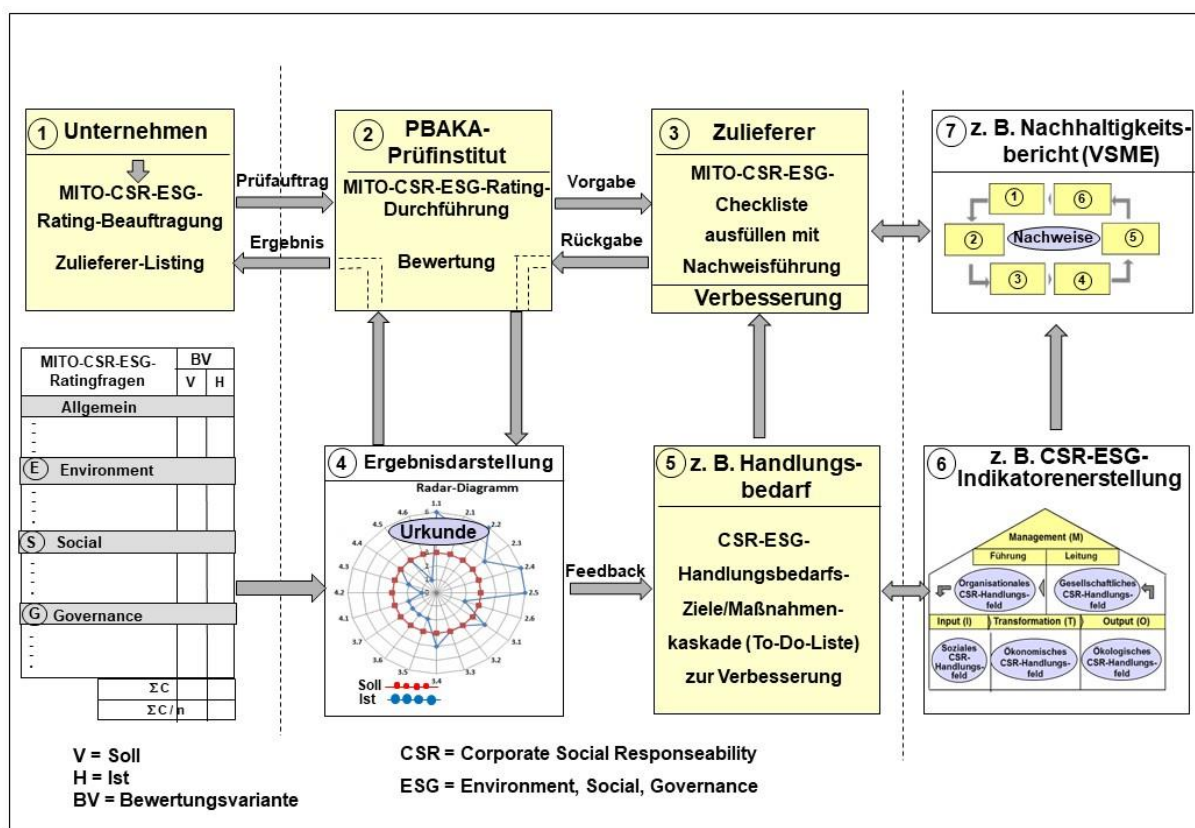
1 Unternehmen

MITO-CSR-ESG-Rating-Beauftragung

Zulieferer-Listing

Prüfauftrag

Ergebnis

2 PBAKA-Prüfinstitut

MITO-CSR-ESG-Rating-Durchführung

Bewertung

Vorgabe

Rückgabe

3 Zulieferer

MITO-CSR-ESG-Checkliste ausfüllen mit Nachweisführung

Verbesserung

7 z. B. Nachhaltigkeits-bericht (VSME)

1 6 2 Nachweise 5 3 4

| MITO-CSR-ESG-Ratingfragen | BV V | BV H |
|---|---|---|
| Allgemein | | |
| E Environment | | |
| S Social | | |
| G Governance | | |
| ΣC | | |
| ΣC / n | | |

4 Ergebnisdarstellung

Radar-Diagramm

Urkunde

1.1 2.2 2.3 2.4 2.5 2.6 3.1 3.2 3.3 3.4 3.5 3.6 4.1 4.2 4.3 4.4 4.5 4.6

Soll
Ist

Feedback

5 z. B. Handlungs-bedarf

CSR-ESG-Handlungsbedarfs-Ziele/Maßnahmen-kaskade (To-Do-Liste) zur Verbesserung

6 z. B. CSR-ESG-Indikatorenerstellung

Management (M)

Führung Leitung

Organisationales CSR-Handlungs-feld

Gesellschaftliches CSR-Handlungs-feld

Input (I) Transformation (T) Output (O)

Soziales CSR-Handlungs-feld

Ökonomisches CSR-Handlungs-feld

Ökologisches CSR-Handlungs-feld

V = Soll
H = Ist
BV = Bewertungsvariante

CSR = Corporate Social Responseability
ESG = Environment, Social, Governance